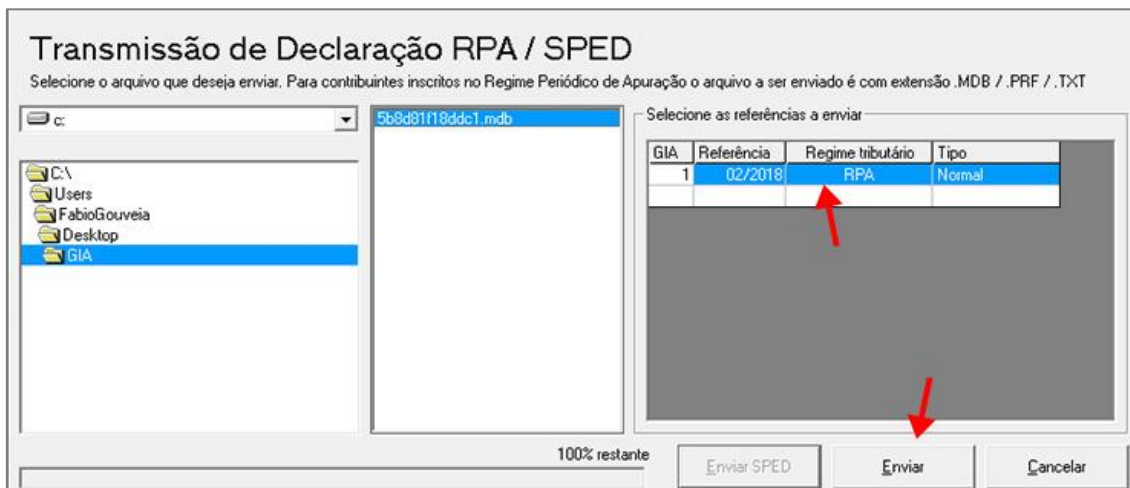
Transmissão de Declaração RPA / SPED

Selecione o arquivo que deseja enviar. Para contribuintes inscritos no Regime Periódico de Apuração o arquivo a ser enviado é com extensão .MDB / .PRF / .TXT

c:

C:\
Users
FabioGouveia
Desktop
GIA

5b8d81f18ddc1.mdb

Selecione as referências a enviar

| GIA | Referência | Regime tributário | Tipo |
|---|---|---|---|
| 1 | 02/2018 | RPA | Normal |
| | | | |

100% restante

Enviar SPED

Enviar

Cancelar